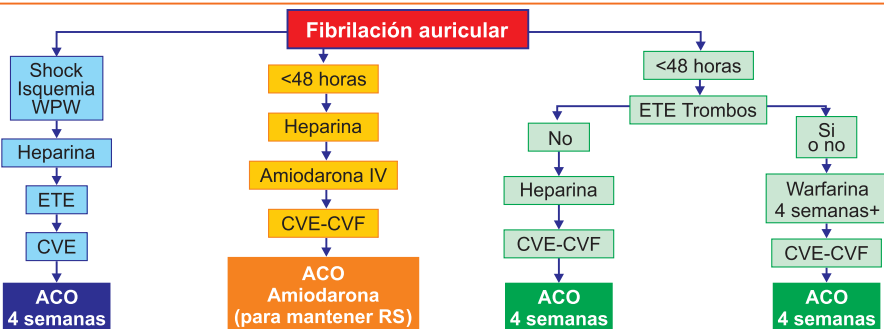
Fibrilación auricular

Shock Isquemia WPW

Heparina

ETE

CVE

ACO 4 semanas

<48 horas

Heparina

Amiodarona IV

CVE-CVF

ACO Amiodarona (para mantener RS)

<48 horas

ETE Trombos

No

Heparina

CVE-CVF

ACO 4 semanas

Si o no

Warfarina 4 semanas+

CVE-CVF

ACO 4 semanas